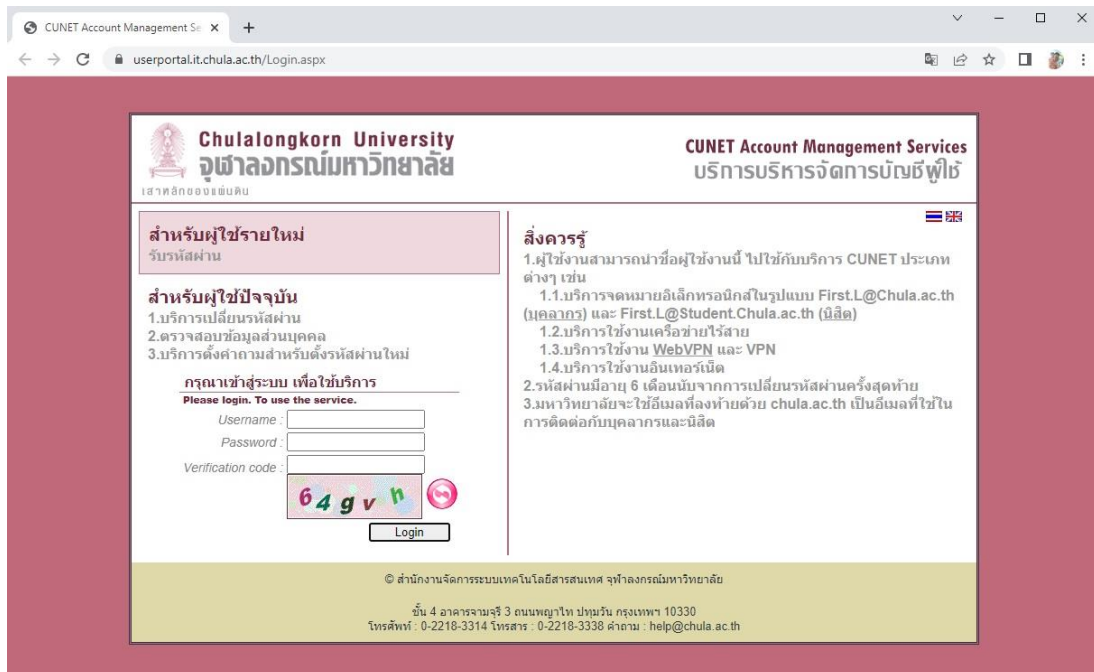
CUNET Account Management Se ×
userportal.it.chula.ac.th/Login.aspx

Chulalongkorn University
จุฬาลงกรณ์มหาวิทยาลัย
เสาหลักของแผ่นดิน

CUNET Account Management Services
บริการบริหารจัดการบัญชีผู้ใช้

สำหรับผู้ใช้รายใหม่
รับรหัสผ่าน

สำหรับผู้ใช้ปัจจุบัน
1.บริการเปลี่ยนรหัสผ่าน
2.ตรวจสอบข้อมูลส่วนบุคคล
3.บริการตั้งคำถามสำหรับตั้งรหัสผ่านใหม่

กรุณาเข้าสู่ระบบ เพื่อใช้บริการ
Please login. To use the service.
Username :
Password :
Verification code :
64gvh
Login

สิ่งควรรู้
1.ผู้ใช้งานสามารถนำชื่อผู้ใช้งานนี้ ไปใช้กับบริการ CUNET ประเภทต่างๆ เช่น
1.1.บริการจดหมายอิเล็กทรอนิกส์ในรูปแบบ First.L@Chula.ac.th (บุคลากร) และ First.L@Student.Chula.ac.th (นิสิต)
1.2.บริการใช้งานเครือข่ายไร้สาย
1.3.บริการใช้งาน WebVPN และ VPN
1.4.บริการใช้งานอินเทอร์เน็ต
2.รหัสผ่านมีอายุ 6 เดือนนับจากการเปลี่ยนรหัสผ่านครั้งสุดท้าย
3.มหาวิทยาลัยจะใช้อีเมลที่ลงท้ายด้วย chula.ac.th เป็นอีเมลที่ใช้ในการติดต่อกับบุคลากรและนิสิต

© สำนักงานจัดการระบบเทคโนโลยีสารสนเทศ จุฬาลงกรณ์มหาวิทยาลัย

ชั้น 4 อาคารจามจุรี 3 ถนนพญาไท ปทุมวัน กรุงเทพฯ 10330
โทรศัพท์ : 0-2218-3314 โทรสาร : 0-2218-3338 คำถาม : help@chula.ac.th